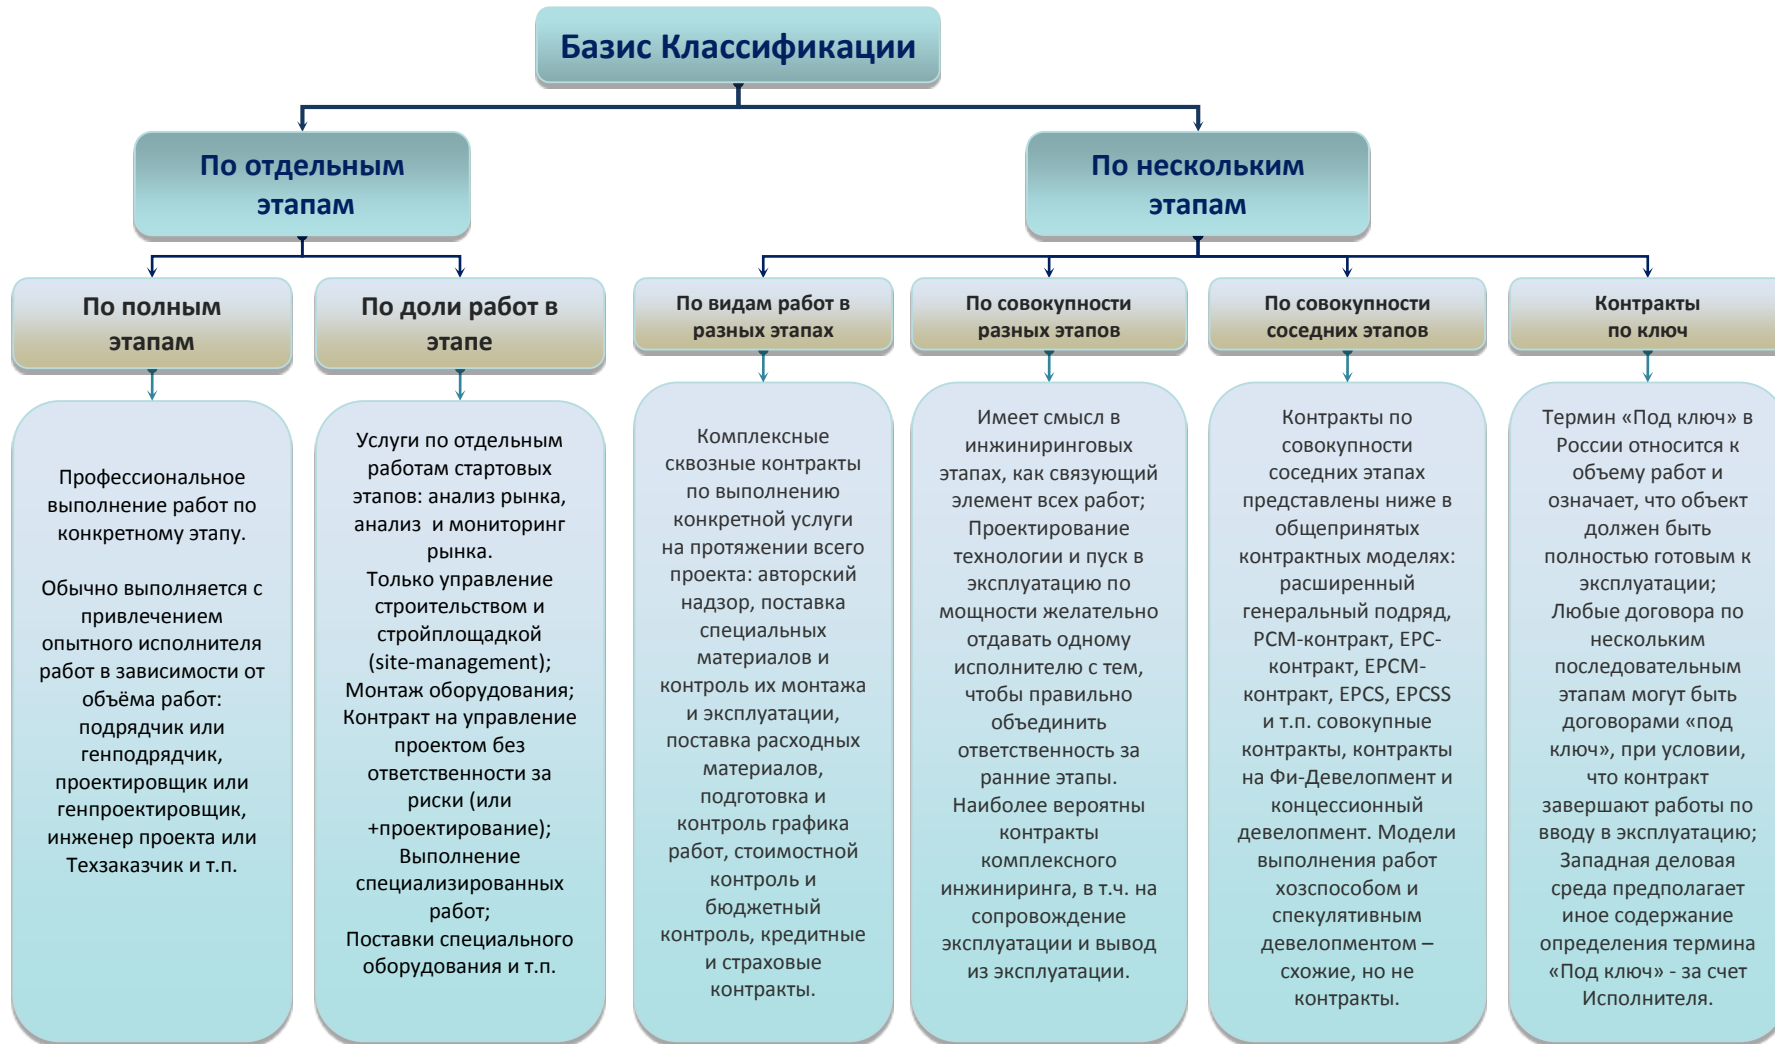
Базис Классификации

По отдельным этапам

По нескольким этапам

По полным этапам

По доли работ в этапе

По видам работ в разных этапах

По совокупности разных этапов

По совокупности соседних этапов

Контракты по ключ

Профессиональное выполнение работ по конкретному этапу.

Обычно выполняется с привлечением опытного исполнителя работ в зависимости от объёма работ: подрядчик или генподрядчик, проектировщик или генпроектировщик, инженер проекта или Техзаказчик и т.п.

Услуги по отдельным работам стартовых этапов: анализ рынка, анализ и мониторинг рынка.
Только управление строительством и стройплощадкой (site-management);
Монтаж оборудования;
Контракт на управление проектом без ответственности за риски (или +проектирование);
Выполнение специализированных работ;
Поставки специального оборудования и т.п.

Комплексные сквозные контракты по выполнению конкретной услуги на протяжении всего проекта: авторский надзор, поставка специальных материалов и контроль их монтажа и эксплуатации, поставка расходных материалов, подготовка и контроль графика работ, стоимостной контроль и бюджетный контроль, кредитные и страховые контракты.

Имеет смысл в инжиниринговых этапах, как связующий элемент всех работ;
Проектирование технологии и пуск в эксплуатацию по мощности желательно отдавать одному исполнителю с тем, чтобы правильно объединить ответственность за ранние этапы.
Наиболее вероятны контракты комплексного инжиниринга, в т.ч. на сопровождение эксплуатации и вывод из эксплуатации.

Контракты по совокупности соседних этапах представлены ниже в общепринятых контрактных моделях: расширенный генеральный подряд, PCM-контракт, EPC-контракт, EPCM-контракт, EPCS, EPCSS и т.п. совокупные контракты, контракты на Фи-Девелопмент и концессионный девелопмент. Модели выполнения работ хозспособом и спекулятивным девелопментом – схожие, но не контракты.

Термин «Под ключ» в России относится к объему работ и означает, что объект должен быть полностью готовым к эксплуатации;
Любые договора по нескольким последовательным этапам могут быть договорами «под ключ», при условии, что контракт завершают работы по вводу в эксплуатацию;
Западная деловая среда предполагает иное содержание определения термина «Под ключ» - за счет Исполнителя.